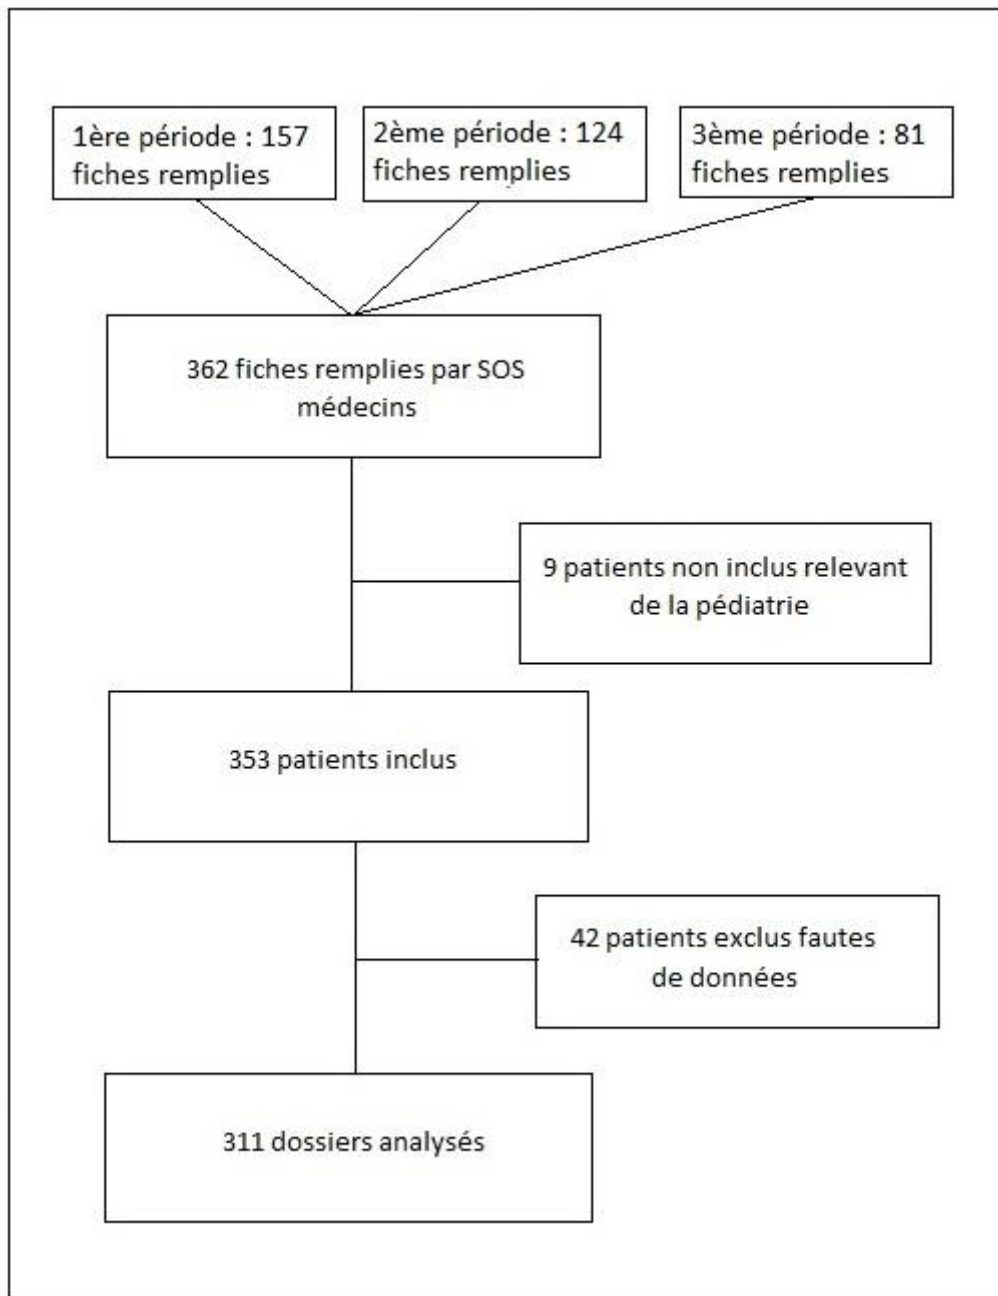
1ère période : 157 fiches remplies

2ème période : 124 fiches remplies

3ème période : 81 fiches remplies

362 fiches remplies par SOS médecins

9 patients non inclus relevant de la pédiatrie

353 patients inclus

42 patients exclus fautes de données

311 dossiers analysés